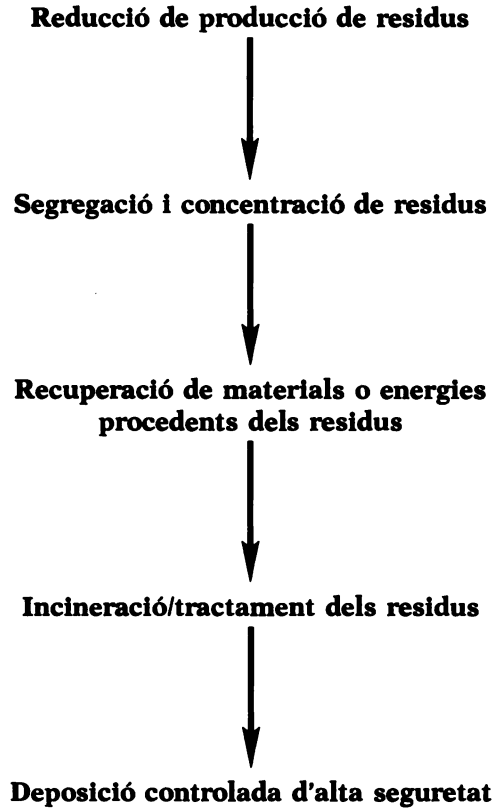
Reducció de producció de residus

Segregació i concentració de residus

Recuperació de materials o energies procedents dels residus

Incineració/tractament dels residus

Deposició controlada d'alta seguretat